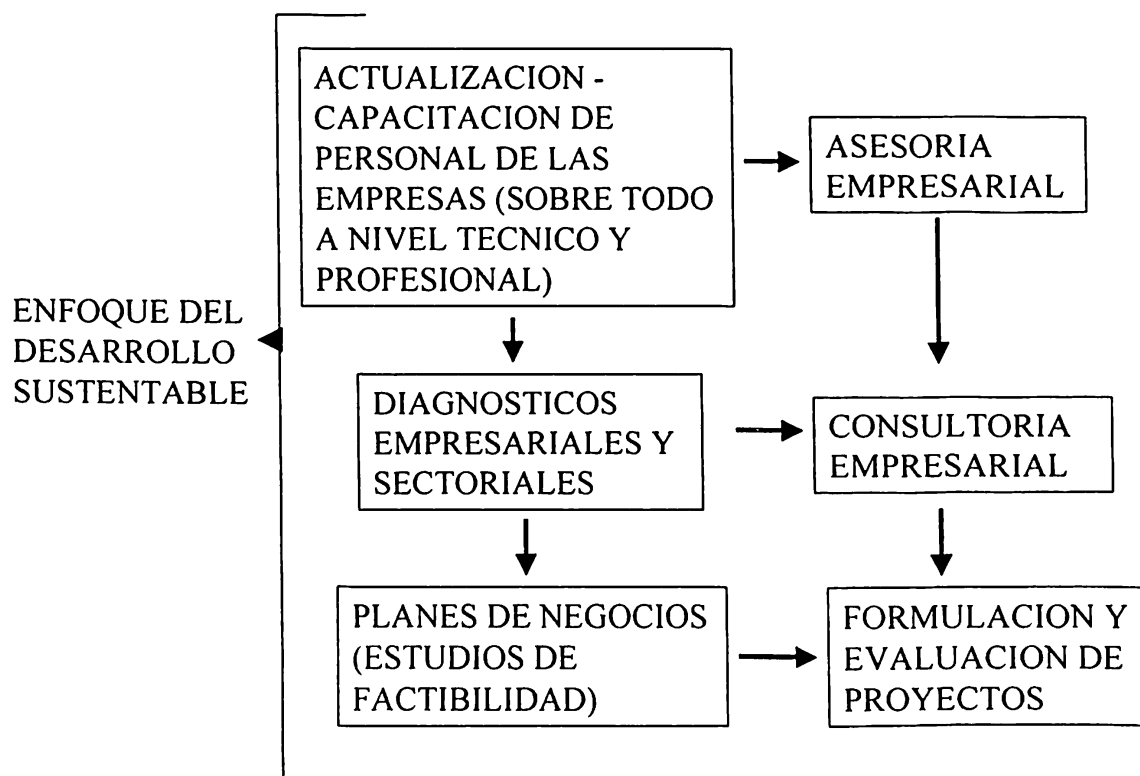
ENFOQUE DEL DESARROLLO SUSTENTABLE

ACTUALIZACION - CAPACITACION DE PERSONAL DE LAS EMPRESAS (SOBRE TODO A NIVEL TECNICO Y PROFESIONAL)

ASESORIA EMPRESARIAL

DIAGNOSTICOS EMPRESARIALES Y SECTORIALES

CONSULTORIA EMPRESARIAL

PLANES DE NEGOCIOS (ESTUDIOS DE FACTIBILIDAD)

FORMULACION Y EVALUACION DE PROYECTOS